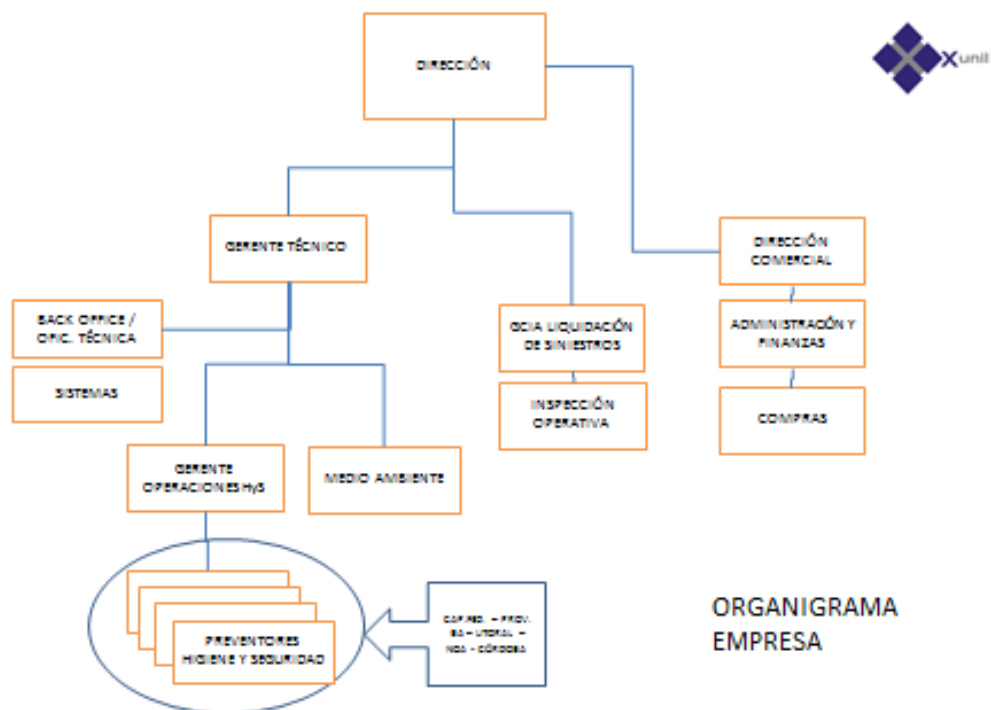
DIRECCIÓN

Xunil

GERENTE TÉCNICO

DIRECCIÓN COMERCIAL

BACK OFFICE / OFIC. TÉCNICA

GCIA LIQUIDACIÓN DE SINIESTROS

ADMINISTRACIÓN Y FINANZAS

SISTEMAS

INSPECCIÓN OPERATIVA

COMPRAS

GERENTE OPERACIONES HyS

MEDIO AMBIENTE

PREVENTORES HIGIENE Y SEGURIDAD

CAP.FED. – PROV. BS – LITORAL – NOA - CÓRDOBA

ORGANIGRAMA EMPRESA